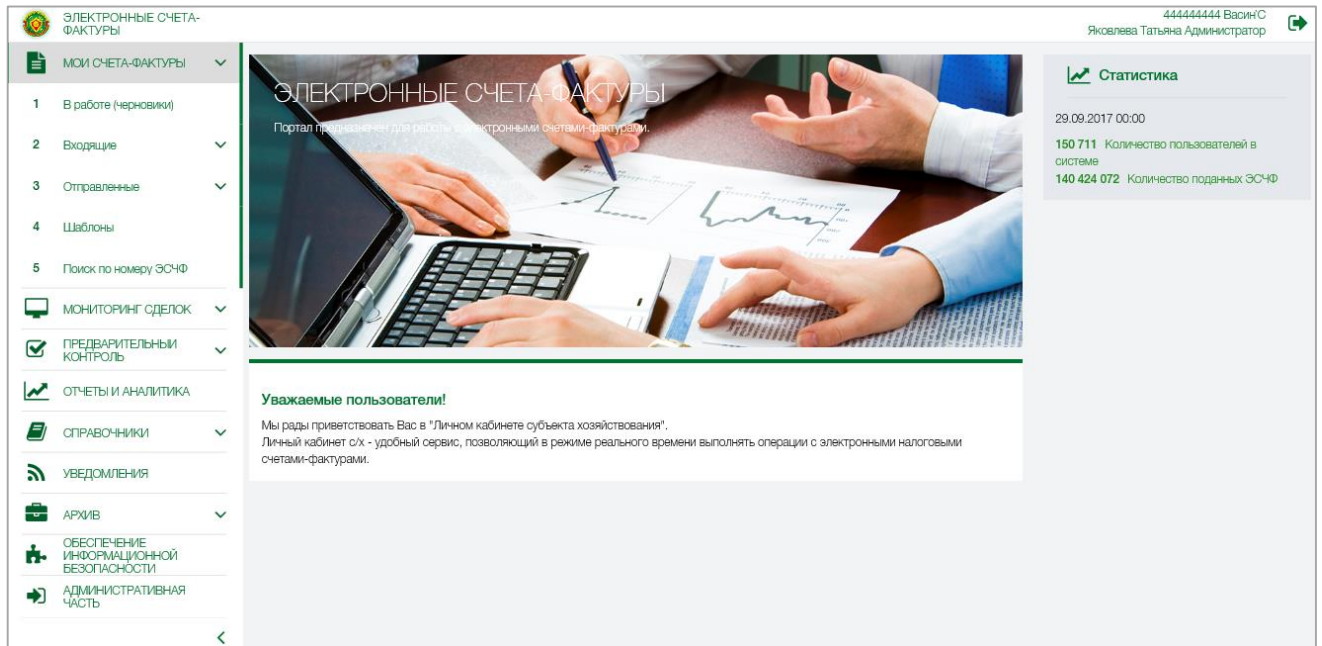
ЭЛЕКТРОННЫЕ СЧЕТА-ФАКТУРЫ

444444444 Васин'С
Яковлева Татьяна Администратор

МОИ СЧЕТА-ФАКТУРЫ
1 В работе (черновики)
2 Входящие
3 Отправленные
4 Шаблоны
5 Поиск по номеру ЭСЧФ
МОНИТОРИНГ СДЕЛОК
ПРЕДВАРИТЕЛЬНЫЙ КОНТРОЛЬ
ОТЧЕТЫ И АНАЛИТИКА
СПРАВОЧНИКИ
УВЕДОМЛЕНИЯ
АРХИВ
ОБЕСПЕЧЕНИЕ ИНФОРМАЦИОННОЙ БЕЗОПАСНОСТИ
АДМИНИСТРАТИВНАЯ ЧАСТЬ

ЭЛЕКТРОННЫЕ СЧЕТА-ФАКТУРЫ
Портал предназначен для работы с электронными счетами-фактурами.

Уважаемые пользователи!
Мы рады приветствовать Вас в "Личном кабинете субъекта хозяйствования".
Личный кабинет с/х - удобный сервис, позволяющий в режиме реального времени выполнять операции с электронными налоговыми счетами-фактурами.

Статистика
29.09.2017 00:00
150 711 Количество пользователей в системе
140 424 072 Количество поданных ЭСЧФ